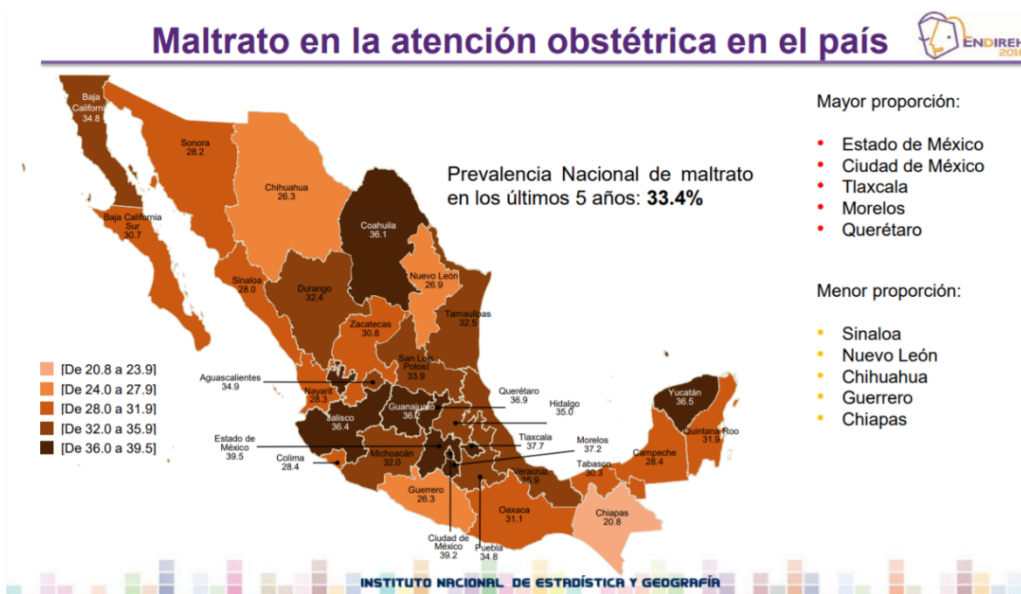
Maltrato en la atención obstétrica en el país

ENDIREH 2016

Prevalencia Nacional de maltrato en los últimos 5 años: **33.4%**

Mayor proporción:

- Estado de México
- Ciudad de México
- Tlaxcala
- Morelos
- Querétaro

Menor proporción:

- Sinaloa
- Nuevo León
- Chihuahua
- Guerrero
- Chiapas

Baja California 34.8
Sonora 28.2
Chihuahua 26.3
Coahuila 36.1
Baja California Sur 30.7
Nuevo León 26.9
Sinaloa 28.0
Durango 32.4
Tamaulipas 32.5
Zacatecas 30.8
San Luis Potosí 33.9
Aguascalientes 34.9
Nayarit 28.3
Guanajuato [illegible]
Querétaro 36.9
Hidalgo 35.0
Yucatán 36.5
Jalisco 36.4
Quintana Roo 31.9
Tlaxcala 37.7
Estado de México 39.5
Morelos 37.2
Michoacán 32.0
Colima 28.4
Campeche 28.4
Tabasco 30.3
Veracruz 35.9
Guerrero 26.3
Oaxaca 31.1
Chiapas 20.8
Ciudad de México 39.2
Puebla 34.8

[De 20.8 a 23.9]
[De 24.0 a 27.9]
[De 28.0 a 31.9]
[De 32.0 a 35.9]
[De 36.0 a 39.5]

INSTITUTO NACIONAL DE ESTADÍSTICA Y GEOGRAFÍA